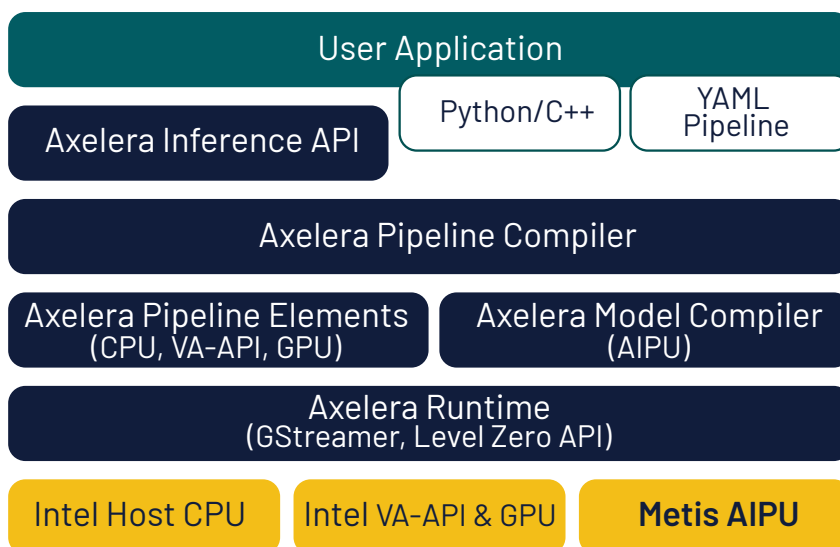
User Application

Axelera Inference API

Python/C++

YAML Pipeline

Axelera Pipeline Compiler

Axelera Pipeline Elements
(CPU, VA-API, GPU)

Axelera Model Compiler
(AIPU)

Axelera Runtime
(GStreamer, Level Zero API)

Intel Host CPU

Intel VA-API & GPU

Metis AIPU